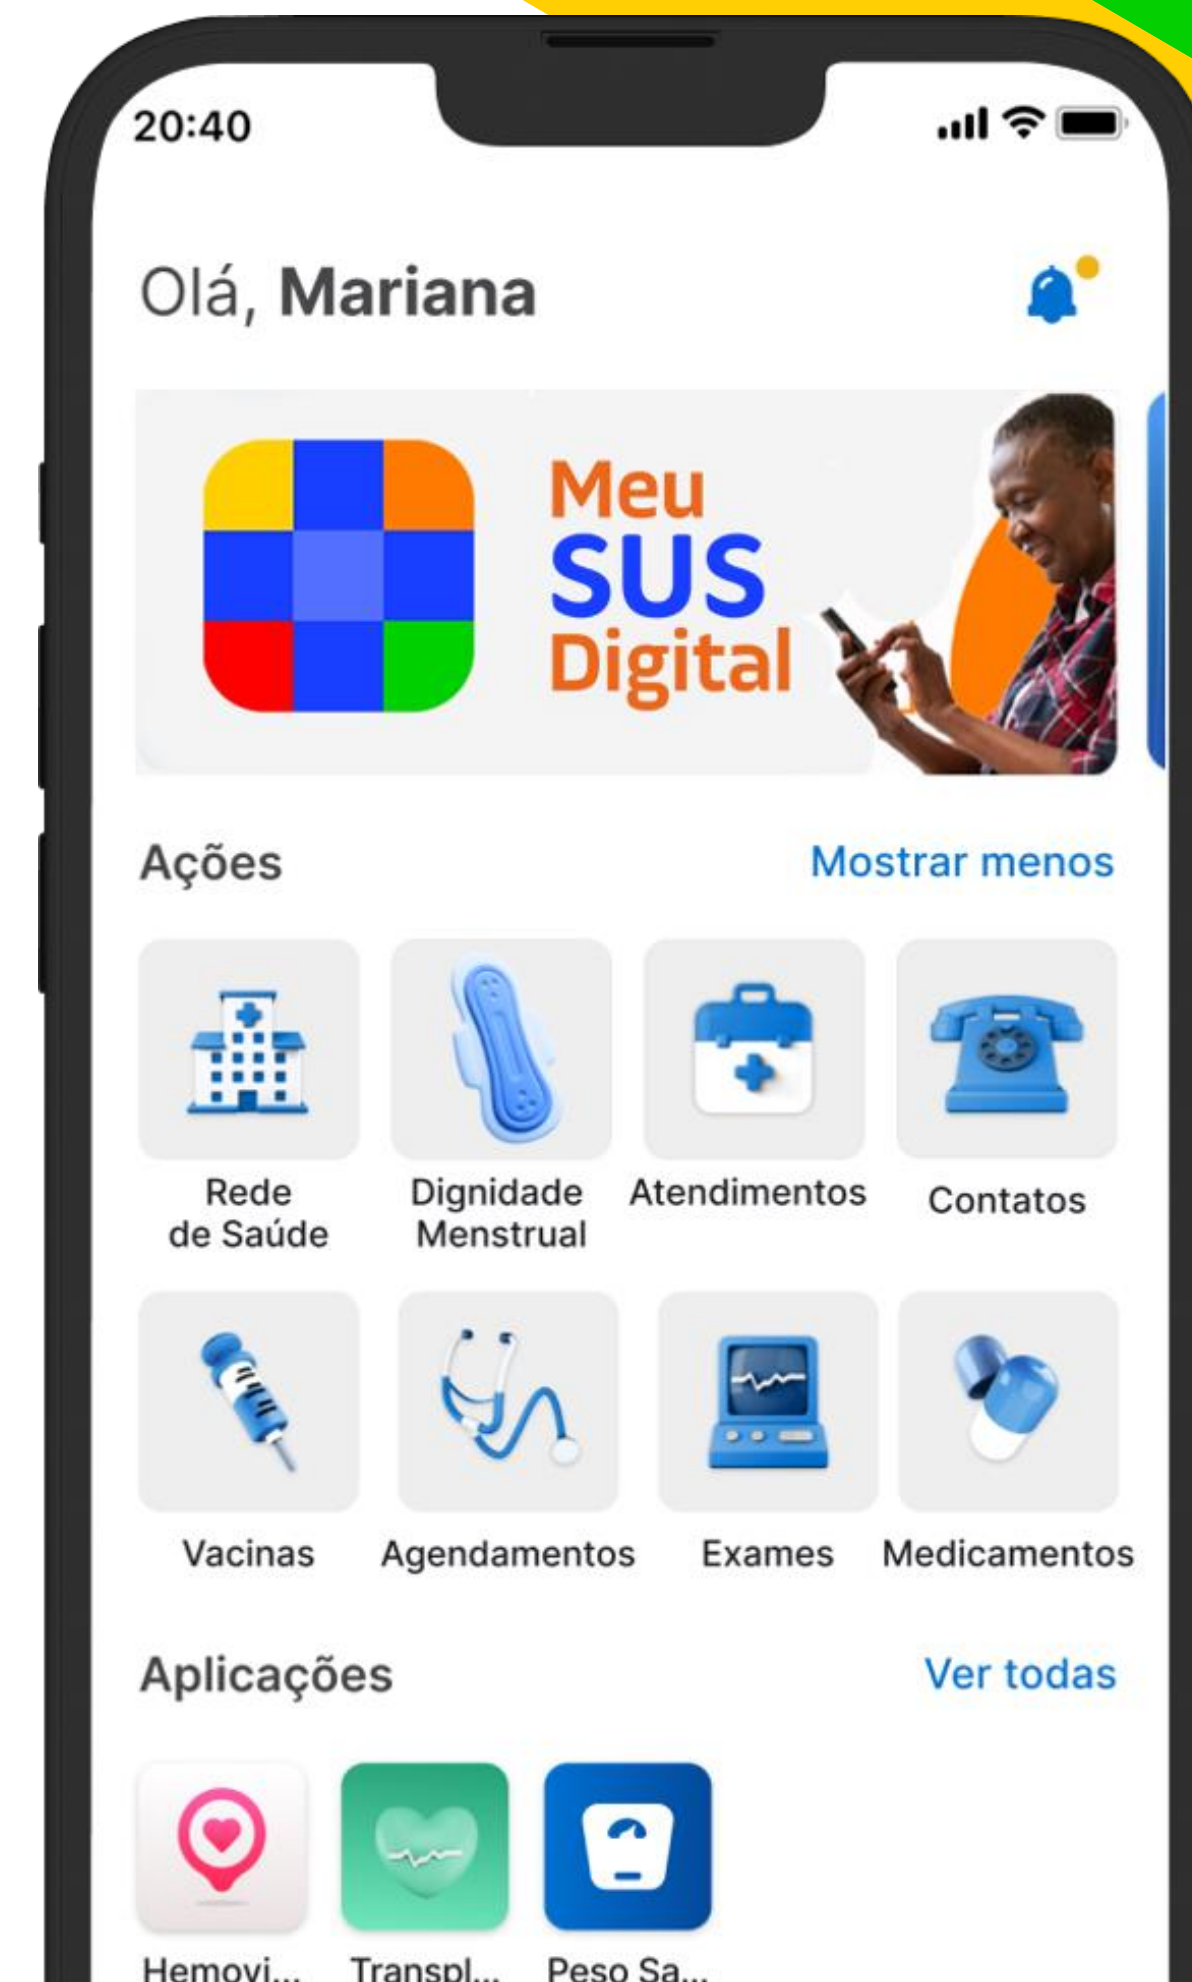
20:40

Olá, Mariana

Meu SUS Digital

Ações

Mostrar menos

Rede de Saúde

Dignidade Menstrual

Atendimentos

Contatos

Vacinas

Agendamentos

Exames

Medicamentos

Aplicações

Ver todas

Hemovi...

Transpl...

Peso Sa...